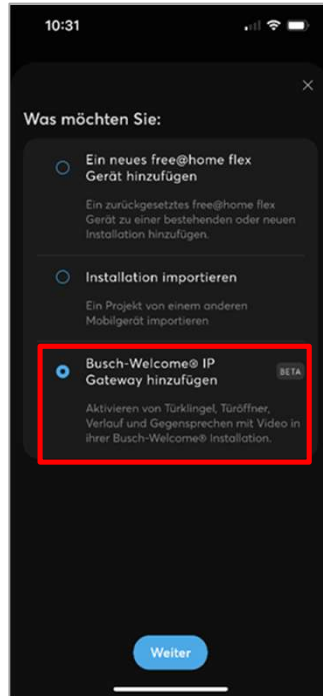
10:31

×

Was möchten Sie:

Ein neues free@home flex Gerät hinzufügen

Ein zurückgesetztes free@home flex Gerät zu einer bestehenden oder neuen Installation hinzufügen.

Installation importieren

Ein Projekt von einem anderen Mobilgerät importieren

Busch-Welcome® IP Gateway hinzufügen

BETA

Aktivieren von Türklingel, Türöffner, Verlauf und Gegensprechen mit Video in ihrer Busch-Welcome® Installation.

Weiter